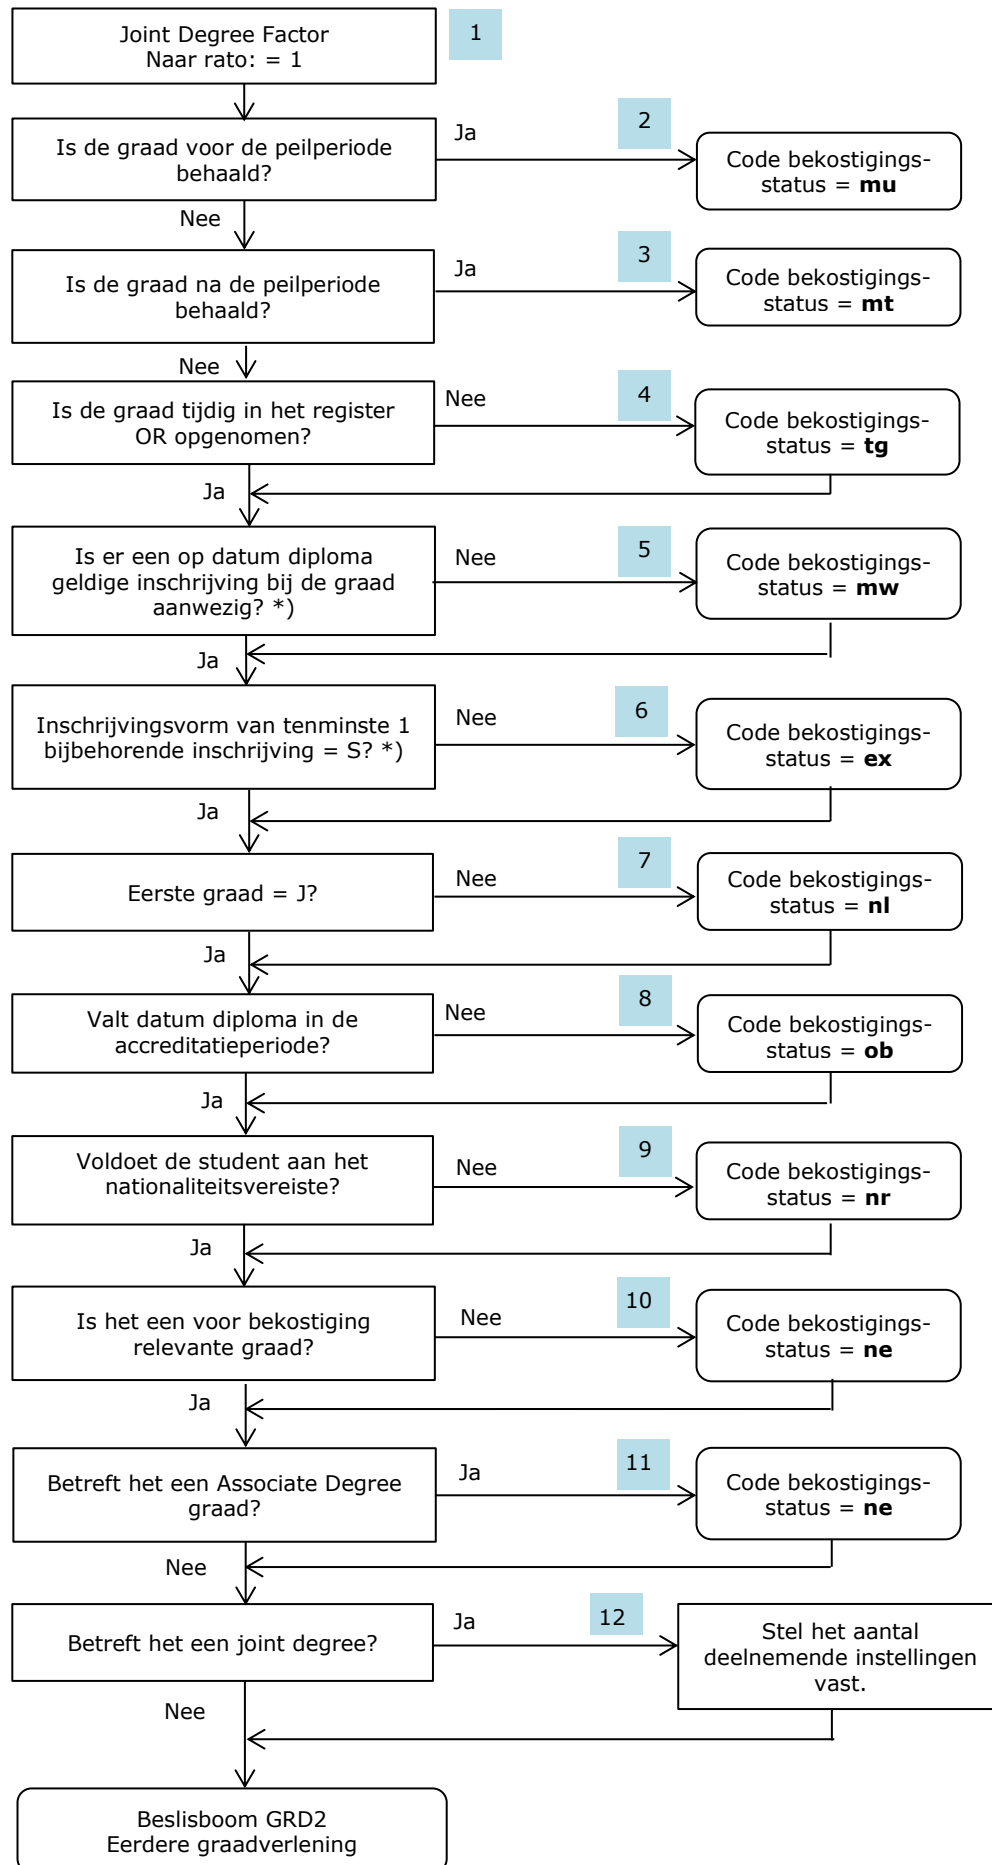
Joint Degree Factor
Naar rato: = 1

1

Is de graad voor de peilperiode behaald?

Ja

2

Code bekostigingsstatus = **mu**

Nee

Is de graad na de peilperiode behaald?

Ja

3

Code bekostigingsstatus = **mt**

Nee

Is de graad tijdig in het register OR opgenomen?

Nee

4

Code bekostigingsstatus = **tg**

Ja

Is er een op datum diploma geldige inschrijving bij de graad aanwezig? *)

Nee

5

Code bekostigingsstatus = **mw**

Ja

Inschrijvingsvorm van tenminste 1 bijbehorende inschrijving = S? *)

Nee

6

Code bekostigingsstatus = **ex**

Ja

Eerste graad = J?

Nee

7

Code bekostigingsstatus = **nl**

Ja

Valt datum diploma in de accreditatieperiode?

Nee

8

Code bekostigingsstatus = **ob**

Ja

Voldoet de student aan het nationaliteitsvereiste?

Nee

9

Code bekostigingsstatus = **nr**

Ja

Is het een voor bekostiging relevante graad?

Nee

10

Code bekostigingsstatus = **ne**

Ja

Betreft het een Associate Degree graad?

Ja

11

Code bekostigingsstatus = **ne**

Nee

Betreft het een joint degree?

Ja

12

Stel het aantal deelnemende instellingen vast.

Nee

Beslisboom GRD2
Eerdere graadverlening